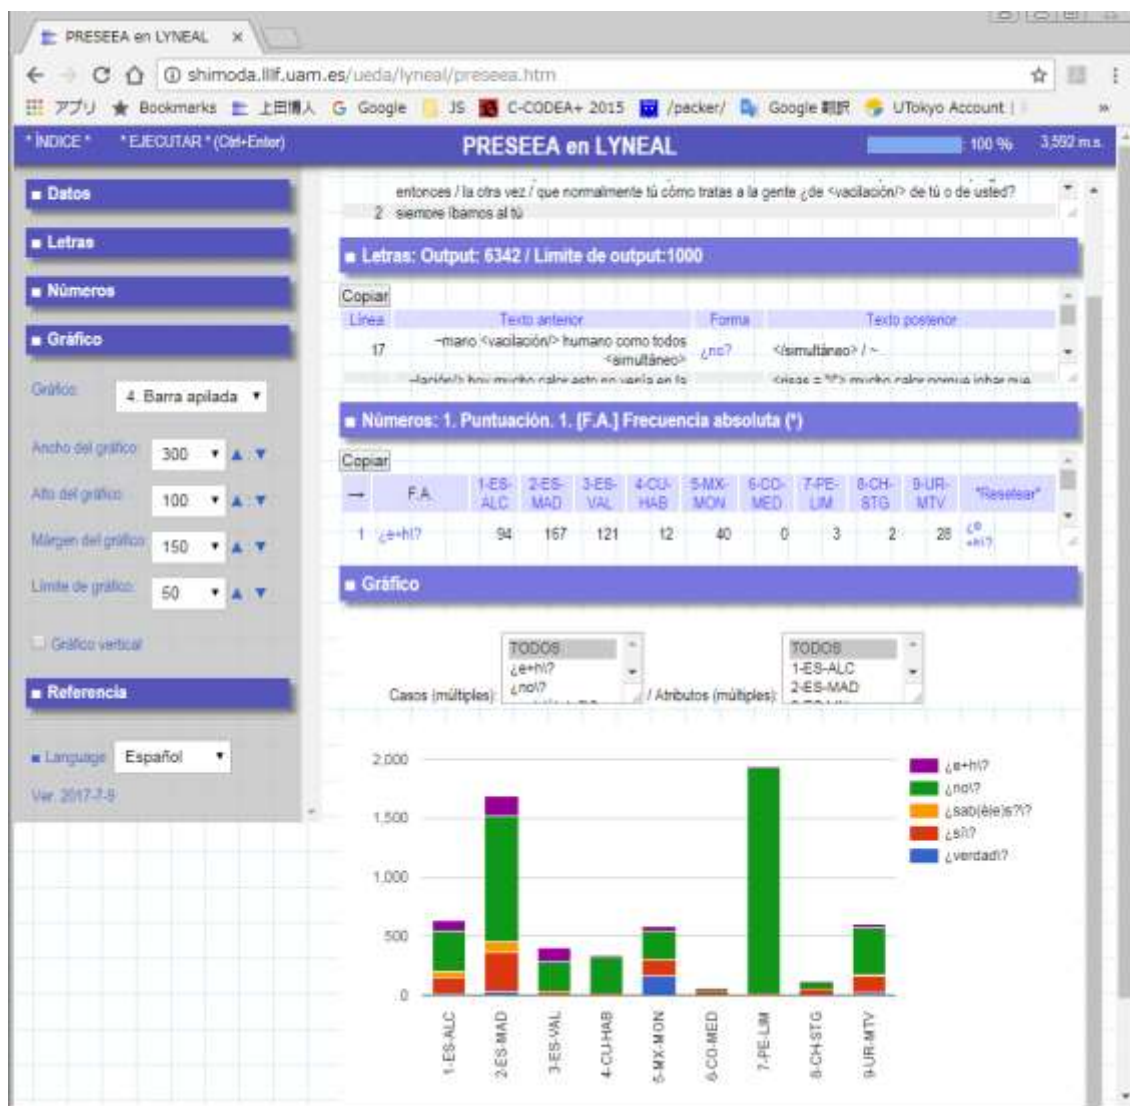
PRESEEA en LYNEAL ×

shimoda.lllf.uam.es/ueda/lyneal/preseea.htm

アプリ ★ Bookmarks 上田博人 G Google JS C-CODEA+ 2015 /packer/ Google 翻訳 UTokyo Account

* ÍNDICE * * EJECUTAR * (Ctrl+Enter) PRESEEA en LYNEAL 100 % 3,592 m.s.

■ Datos

■ Letras

■ Números

■ Gráfico

Gráfico 4. Barra apilada

Ancho del gráfico 300

Alto del gráfico 100

Margen del gráfico 150

Límite de gráfico 50

Gráfico vertical

■ Referencia

■ Language Español

Ver. 2017-7-9

entonces / la otra vez / que normalmente tú cómo tratas a la gente ¿de <vacilación/> de tú o de usted?

2 siempre íbamos al tú

■ Letras: Output: 6342 / Límite de output:1000

Copiar

| Línea | Texto anterior | Forma | Texto posterior |
|---|---|---|---|
| 17 | ~mario <vacilación/> humano como todos <simultáneo> | ¿no? | </simultáneo> / ~ |
| | ~lación/> hoy mucho calor esto no vería en la | | <risas = "t"> mucho calor porque ichar que |

■ Números: 1. Puntuación. 1. [F.A.] Frecuencia absoluta (*)

Copiar

| → | F.A. | 1-ES-ALC | 2-ES-MAD | 3-ES-VAL | 4-CU-HAB | 5-MX-MON | 6-CO-MED | 7-PE-LIM | 8-CH-STG | 9-UR-MTV | "Resetear" |
|---|---|---|---|---|---|---|---|---|---|---|---|
| 1 | ¿e+h!? | 94 | 167 | 121 | 12 | 40 | 0 | 3 | 2 | 28 | ¿e+h!? |

■ Gráfico

Casos (múltiples): TODOS ¿e+h!? ¿no!? / Atributos (múltiples): TODOS 1-ES-ALC 2-ES-MAD

2,000
1,500
1,000
500
0

¿e+h!?
¿no!?
¿sab(éle)s?!?
¿sí!?
¿verdad!?

1-ES-ALC 2-ES-MAD 3-ES-VAL 4-CU-HAB 5-MX-MON 6-CO-MED 7-PE-LIM 8-CH-STG 9-UR-MTV